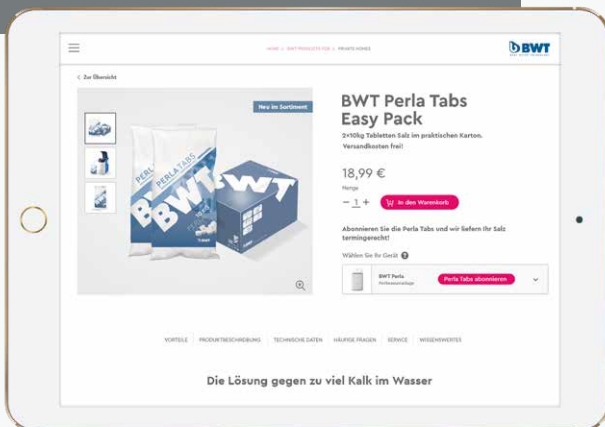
HOME > BWT PRODUKTE FÜR > PRIVATE HOMES

BWT

< Zur Übersicht

Neu im Sortiment

PERLA TABS

BWT

BWT Perla Tabs Easy Pack

2×10kg Tabletten Salz im praktischen Karton. Versandkosten frei!

18,99 €

Menge

− 1 +

In den Warenkorb

Abonnieren Sie die Perla Tabs und wir liefern Ihr Salz termingerecht!

Wählen Sie Ihr Gerät

BWT Perla
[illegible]

Perla Tabs abonnieren

VORTEILE PRODUKTBESCHREIBUNG TECHNISCHE DATEN HÄUFIGE FRAGEN SERVICE WISSENSWERTES

Die Lösung gegen zu viel Kalk im Wasser